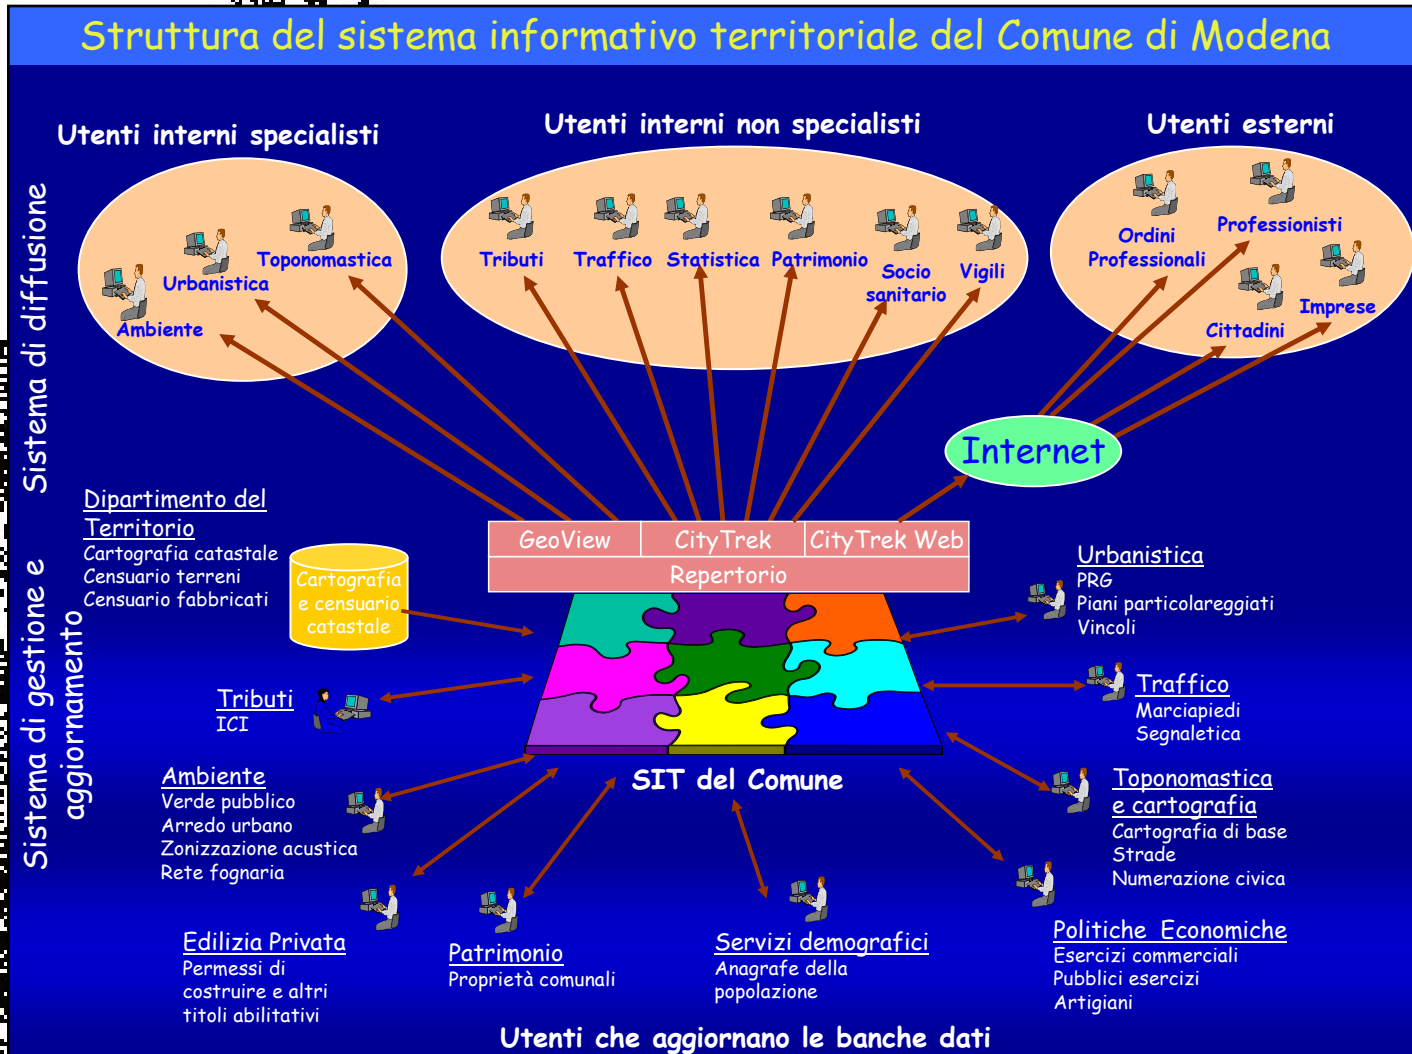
Struttura del sistema informativo territoriale del Comune di Modena

Utenti interni specialisti

Utenti interni non specialisti

Utenti esterni

Sistema di diffusione

Toponomastica
Urbanistica
Ambiente

Tributi
Traffico
Statistica
Patrimonio
Socio sanitario
Vigili

Ordini Professionali
Professionisti
Imprese
Cittadini

Internet

Sistema di gestione e aggiornamento

Dipartimento del Territorio
Cartografia catastale
Censuario terreni
Censuario fabbricati

Cartografia e censuario catastale

GeoView
CityTrek
CityTrek Web
Repertorio

Urbanistica
PRG
Piani particolareggiati
Vincoli

Tributi
ICI

Traffico
Marciapiedi
Segnaletica

Ambiente
Verde pubblico
Arredo urbano
Zonizzazione acustica
Rete fognaria

SIT del Comune

Toponomastica e cartografia
Cartografia di base
Strade
Numerazione civica

Edilizia Privata
Permessi di costruire e altri titoli abilitativi

Patrimonio
Proprietà comunali

Servizi demografici
Anagrafe della popolazione

Politiche Economiche
Esercizi commerciali
Pubblici esercizi
Artigiani

Utenti che aggiornano le banche dati